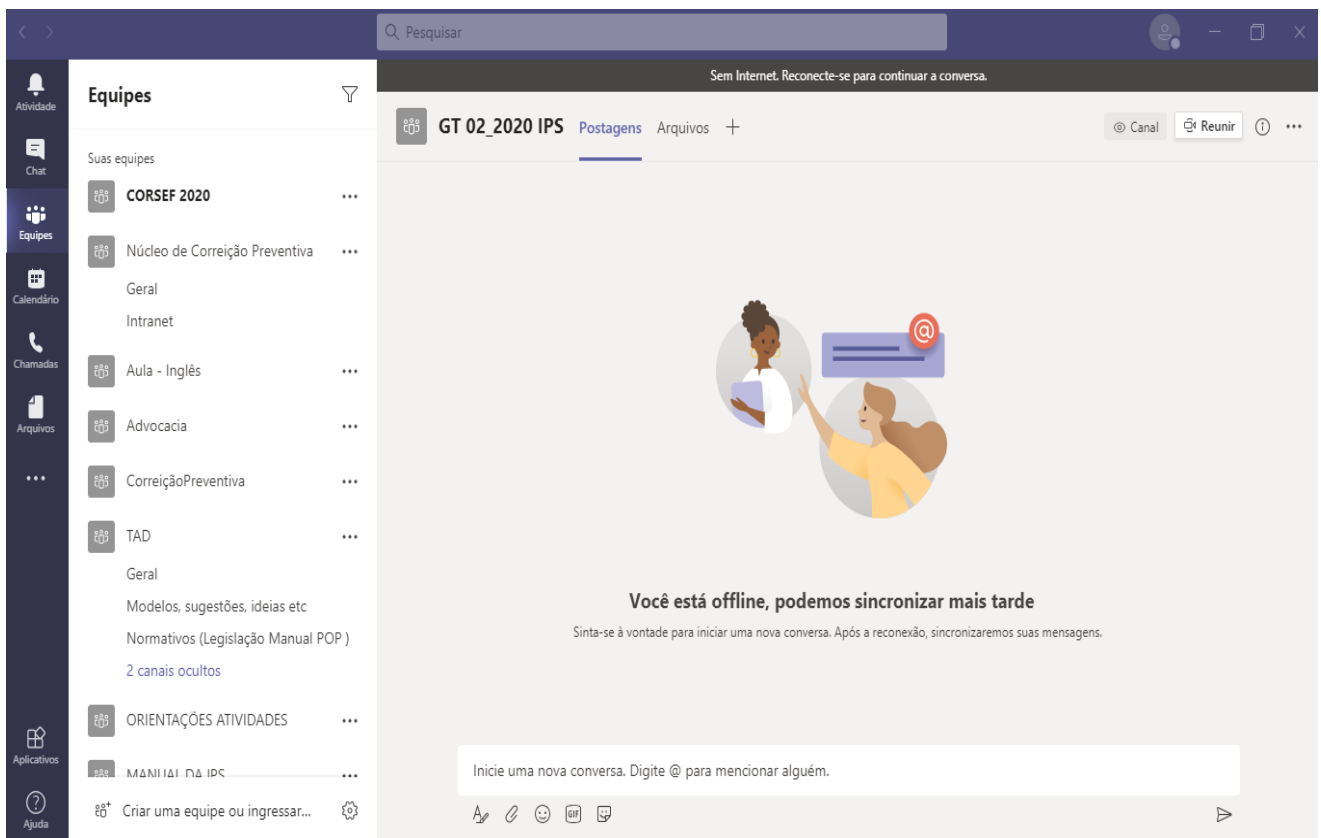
Pesquisar

Atividade
Chat
Equipes
Calendário
Chamadas
Arquivos
...
Aplicativos
Ajuda

Equipes

Suas equipes

CORSEF 2020 ...

Núcleo de Correição Preventiva ...
Geral
Intranet

Aula - Inglês ...

Advocacia ...

CorreiçãoPreventiva ...

TAD ...
Geral
Modelos, sugestões, ideias etc
Normativos (Legislação Manual POP )
2 canais ocultos

ORIENTAÇÕES ATIVIDADES ...

MANUAL DA IPS ...

Criar uma equipe ou ingressar...

Sem Internet. Reconecte-se para continuar a conversa.

GT 02_2020 IPS Postagens Arquivos +

Canal Reunir ...

Você está offline, podemos sincronizar mais tarde

Sinta-se à vontade para iniciar uma nova conversa. Após a reconexão, sincronizaremos suas mensagens.

Inicie uma nova conversa. Digite @ para mencionar alguém.

GIF